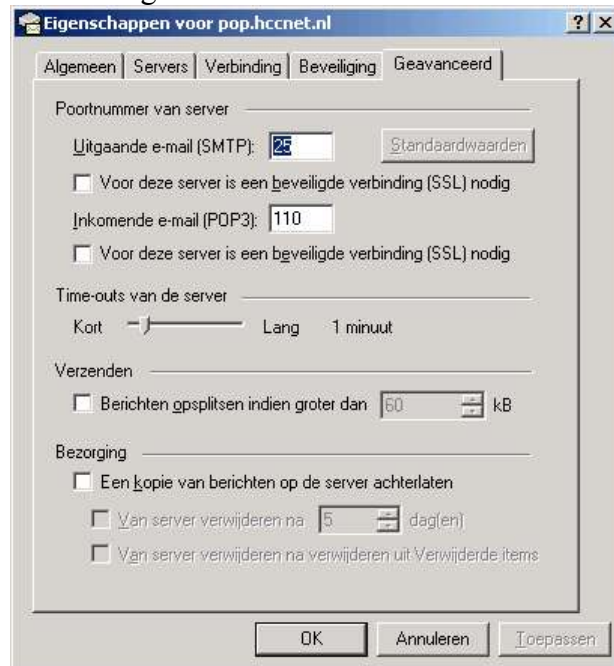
Eigenschappen voor pop.hccnet.nl

?

Algemeen | Servers | Verbinding | Beveiliging | Geavanceerd

Poortnummer van server

Uitgaande e-mail (SMTP): 25

Standaardwaarden

Voor deze server is een beveiligde verbinding (SSL) nodig

Inkomende e-mail (POP3): 110

Voor deze server is een beveiligde verbinding (SSL) nodig

Time-outs van de server

Kort Lang 1 minuut

Verzenden

Berichten opsplitsen indien groter dan 60 kB

Bezorging

Een kopie van berichten op de server achterlaten

Van server verwijderen na 5 dag(en)

Van server verwijderen na verwijderen uit Verwijderde items

OK Annuleren Toepassen